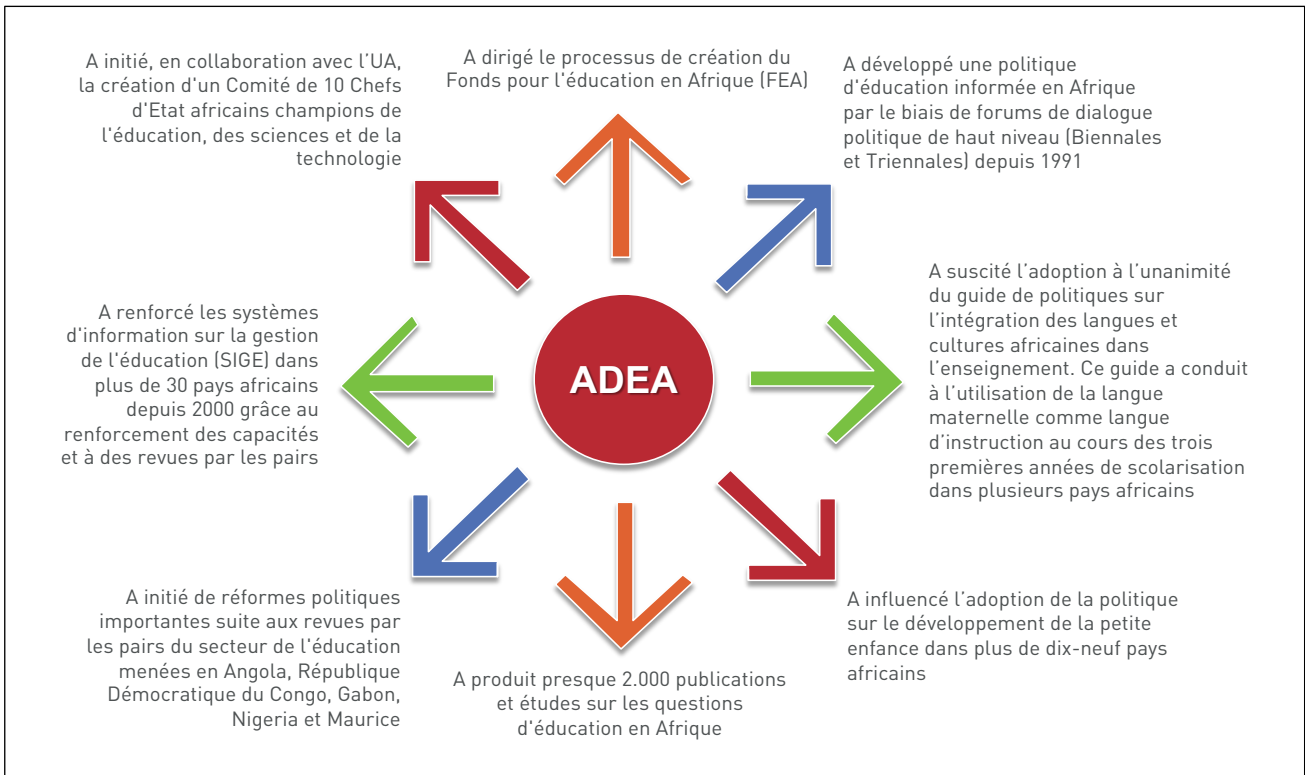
A initié, en collaboration avec l'UA, la création d'un Comité de 10 Chefs d'Etat africains champions de l'éducation, des sciences et de la technologie

A dirigé le processus de création du Fonds pour l'éducation en Afrique (FEA)

A développé une politique d'éducation informée en Afrique par le biais de forums de dialogue politique de haut niveau (Biennales et Triennales) depuis 1991

A renforcé les systèmes d'information sur la gestion de l'éducation (SIGE) dans plus de 30 pays africains depuis 2000 grâce au renforcement des capacités et à des revues par les pairs

ADEA

A suscité l'adoption à l'unanimité du guide de politiques sur l'intégration des langues et cultures africaines dans l'enseignement. Ce guide a conduit à l'utilisation de la langue maternelle comme langue d'instruction au cours des trois premières années de scolarisation dans plusieurs pays africains

A initié de réformes politiques importantes suite aux revues par les pairs du secteur de l'éducation menées en Angola, République Démocratique du Congo, Gabon, Nigeria et Maurice

A produit presque 2.000 publications et études sur les questions d'éducation en Afrique

A influencé l'adoption de la politique sur le développement de la petite enfance dans plus de dix-neuf pays africains